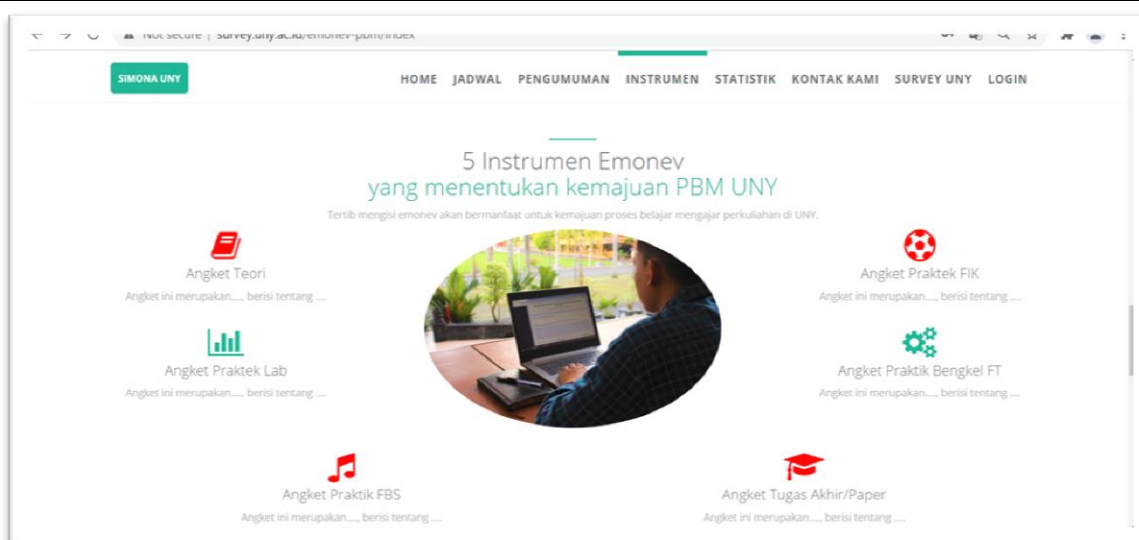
Not secure | survey.uny.ac.id/emonev-pbm/index

SIMONA UNY

HOME JADWAL PENGUMUMAN INSTRUMEN STATISTIK KONTAK KAMI SURVEY UNY LOGIN

5 Instrumen Emonev
yang menentukan kemajuan PBM UNY

Tertib mengisi emonev akan bermanfaat untuk kemajuan proses belajar mengajar perkuliahan di UNY.

Angket Teori
Angket ini merupakan...., berisi tentang ....

Angket Praktek FIK
Angket ini merupakan...., berisi tentang ....

Angket Praktek Lab
Angket ini merupakan...., berisi tentang ....

Angket Praktik Bengkel FT
Angket ini merupakan...., berisi tentang ....

Angket Praktik FBS
Angket ini merupakan...., berisi tentang ....

Angket Tugas Akhir/Paper
Angket ini merupakan...., berisi tentang ....